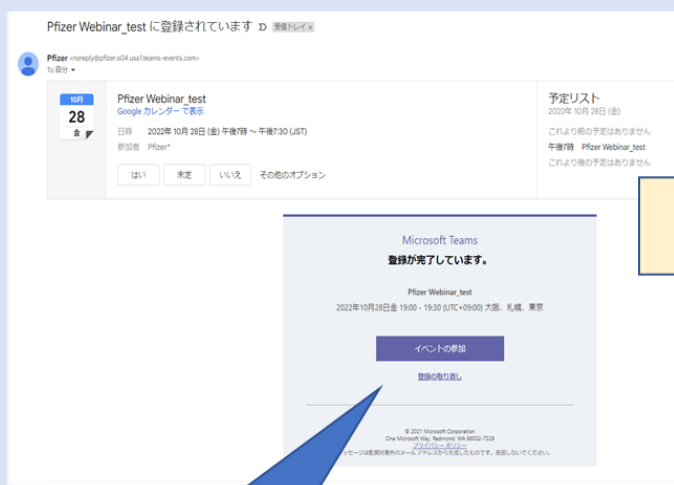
Pfizer Webinar_test に登録されています ᗤ 受信トレイ ×

Pfizer <noreply@pfizer.s04.usa1.teams-events.com>
To 自分 ▾

10月
28
金

Pfizer Webinar_test
Google カレンダー で表示

日時 2022年 10月 28日 (金) 午後7時 ～ 午後7:30 (JST)
参加者 Pfizer*

はい 未定 いいえ その他のオプション

予定リスト
2022年 10月 28日 (金)
これより前の予定はありません
午後7時 Pfizer Webinar_test
これより後の予定はありません

Microsoft Teams
登録が完了しています。

Pfizer Webinar_test
2022年10月28日金 19:00 - 19:30 (UTC+09:00) 大阪、札幌、東京

イベントの参加

登録の取り消し

© 2021 Microsoft Corporation
One Microsoft Way, Redmond, WA 98052-7329
プライバシー ポリシー
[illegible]ッセージは監視対象外のメール アドレスから送信したものです。返信しないでください。